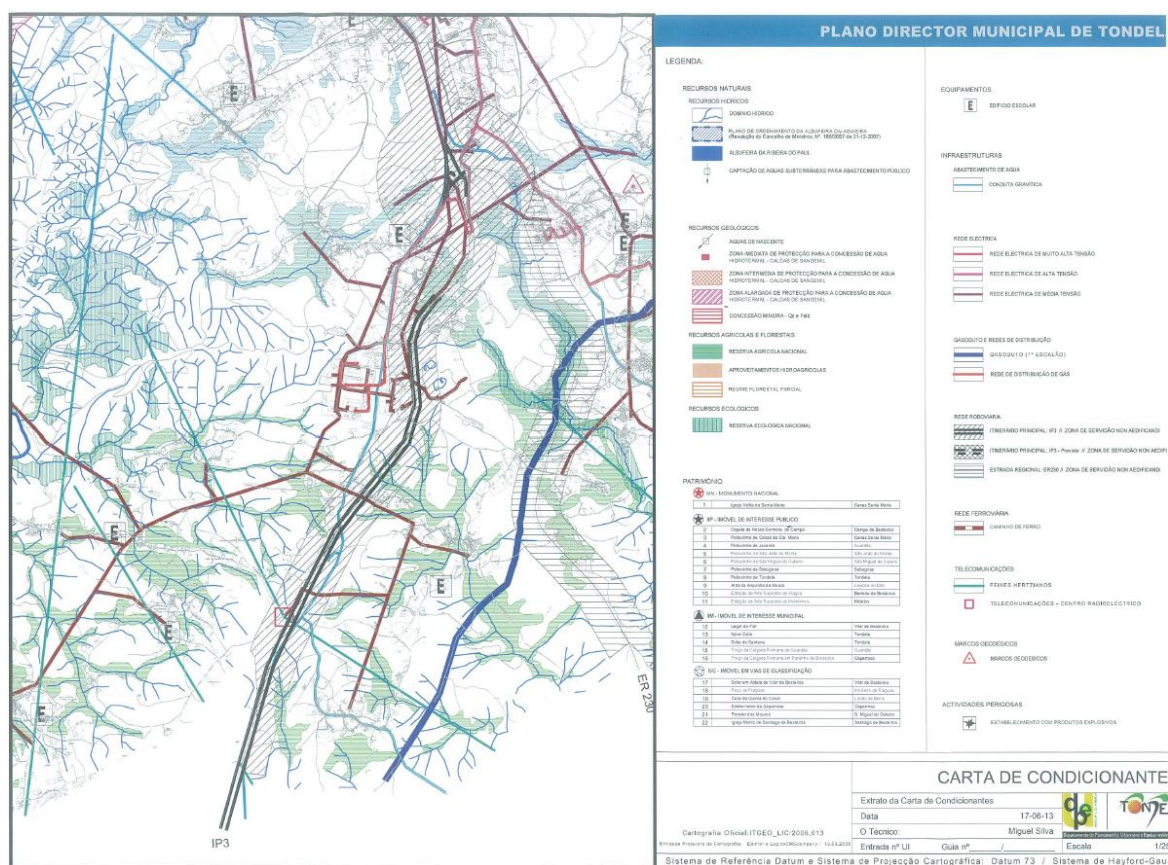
PLANO DIRECTOR MUNICIPAL DE TONDEL

LEGENDA:

RECURSOS NATURAIS
RECURSOS HÍDRICOS
DOMÍNIO HÍDRICO
PLANO DE ORDENAMENTO DA ALBUFEIRA DA AGUIEIRA (Resolução do Conselho de Ministros Nº 186/2007 de 21-12-2007)
ALBUFEIRA DA RIBEIRA DO PAUL
CAPTAÇÃO DE ÁGUAS SUBTERRÂNEAS PARA ABASTECIMENTO PÚBLICO

RECURSOS GEOLÓGICOS
ÁGUAS DE NASCENTE
ZONA IMEDIATA DE PROTECÇÃO PARA A CONCESSÃO DE ÁGUA HIDROTERMAL - CALDAS DE SANGEMIL
ZONA INTERMÉDIA DE PROTECÇÃO PARA A CONCESSÃO DE ÁGUA HIDROTERMAL - CALDAS DE SANGEMIL
ZONA ALARGADA DE PROTECÇÃO PARA A CONCESSÃO DE ÁGUA HIDROTERMAL - CALDAS DE SANGEMIL
CONCESSÃO MINEIRA - Qt e Feld

RECURSOS AGRÍCOLAS E FLORESTAIS
RESERVA AGRÍCOLA NACIONAL
APROVEITAMENTOS HIDROAGRÍCOLAS
REGIME FLORESTAL PARCIAL

RECURSOS ECOLÓGICOS
RESERVA ECOLÓGICA NACIONAL

PATRIMÓNIO
MN - MONUMENTO NACIONAL
IP - IMÓVEL DE INTERESSE PÚBLICO
IM - IMÓVEL DE INTERESSE MUNICIPAL
VC - IMÓVEL EM VIAS DE CLASSIFICAÇÃO

EQUIPAMENTOS
E EDIFÍCIO ESCOLAR

INFRAESTRUTURAS
ABASTECIMENTO DE ÁGUA
CONDUTA GRAVÍTICA

REDE ELÉCTRICA
REDE ELÉCTRICA DE MUITO ALTA TENSÃO
REDE ELÉCTRICA DE ALTA TENSÃO
REDE ELÉCTRICA DE MÉDIA TENSÃO

GASODUTO E REDES DE DISTRIBUIÇÃO
GASODUTO (1º ESCALÃO)
REDE DE DISTRIBUIÇÃO DE GÁS

REDE RODOVIÁRIA
ITINERÁRIO PRINCIPAL: IP3 // ZONA DE SERVIDÃO NON AEDIFICANDI
ITINERÁRIO PRINCIPAL: IP3 - Previsto // ZONA DE SERVIDÃO NON AEDIFI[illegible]
ESTRADA REGIONAL: ER230 // ZONA DE SERVIDÃO NON AEDIFICANDI

REDE FERROVIÁRIA
CAMINHO DE FERRO

TELECOMUNICAÇÕES
FEIXES HERTZIANOS
TELECOMUNICAÇÕES - CENTRO RADIOELÉCTRICO

MARCOS GEODÉSICOS
MARCOS GEODÉSICOS

ACTIVIDADES PERIGOSAS
ESTABELECIMENTO COM PRODUTOS EXPLOSIVOS

ER 230
IP3

CARTA DE CONDICIONANTE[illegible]
Extrato da Carta de Condicionantes
Data | 17-06-13
O Tecnico: | Miguel Silva
Entrada nº UI | Guia nº ___/___ | Escala | 1/2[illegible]

Cartografia Oficial: ITGEO_LIC/2006,013

Sistema de Referência Datum e Sistema de Projecção Cartográfica: Datum 73 / Sistema de Hayford-Gau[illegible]